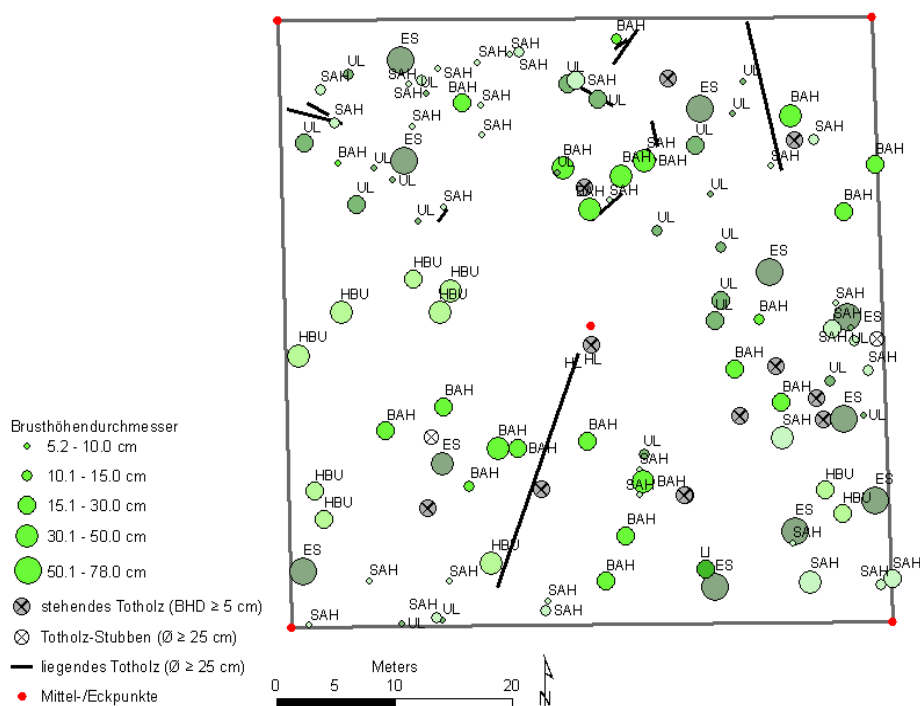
BAH
ES
SAH SAH
UL
SAH
SAH
SAH
SAH
UL
UL
SAH
SAH
UL
BAH
UL
SAH
ES
UL
UL
BAH
SAH
BAH
SAH
SAH
ES
UL
UL
SAH
BAH
UL
BAH
UL
SAH
BAH
SAH
BAH
UL
SAH
SAH
BAH
UL
BAH
UL
SAH
UL
UL
UL
ES
HBU
HBU
HBU
HBU
UL
UL
BAH
SAH
SAH
ES
SAH
UL
HBU
HL
HL
BAH
SAH
UL
BAH
BAH
ES
UL
BAH
SAH
BAH
BAH
BAH
ES
UL
SAH
BAH
HBU
SAH
BAH
HBU
ES
HBU
ES
SAH
BAH
HBU
LI
ES
SAH
ES
SAH
SAH
SAH
SAH
SAH
SAH
SAH
UL
SAH
UL
UL

Brusthöhendurchmesser
5.2 - 10.0 cm
10.1 - 15.0 cm
15.1 - 30.0 cm
30.1 - 50.0 cm
50.1 - 78.0 cm
stehendes Totholz (BHD ≥ 5 cm)
Totholz-Stubben (Ø ≥ 25 cm)
liegendes Totholz (Ø ≥ 25 cm)
Mittel-/Eckpunkte

Meters
0 5 10 20
N